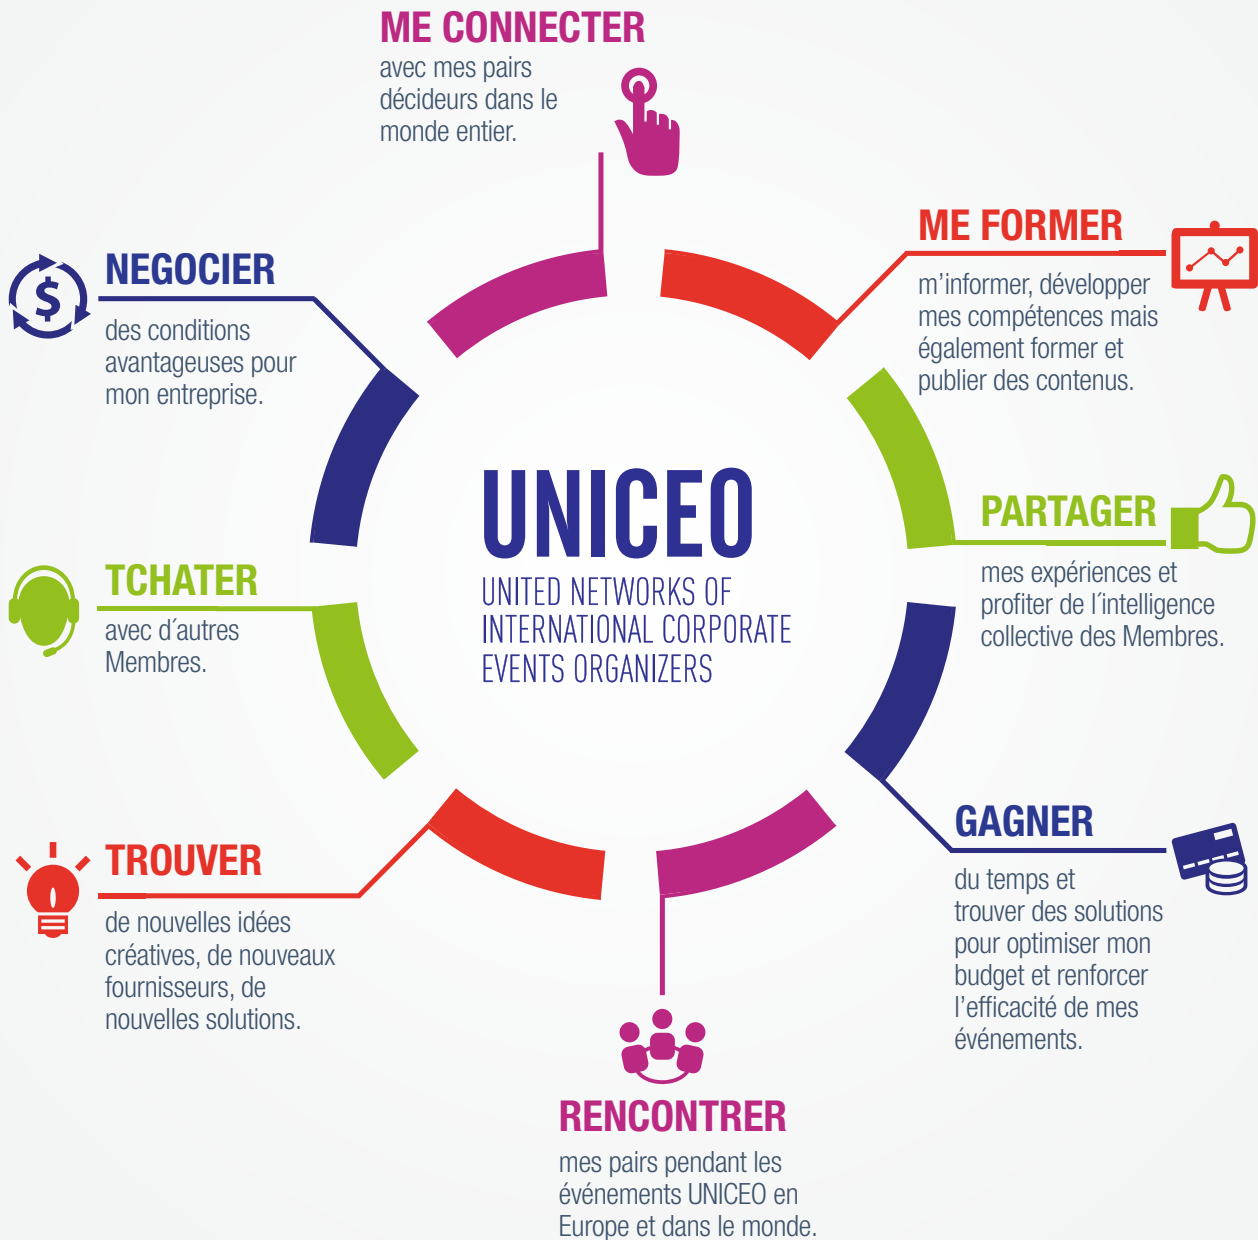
ME CONNECTER
avec mes pairs décideurs dans le monde entier.

ME FORMER
m’informer, développer mes compétences mais également former et publier des contenus.

NEGOCIER
des conditions avantageuses pour mon entreprise.

UNICEO
UNITED NETWORKS OF INTERNATIONAL CORPORATE EVENTS ORGANIZERS

PARTAGER
mes expériences et profiter de l’intelligence collective des Membres.

TCHATER
avec d’autres Membres.

GAGNER
du temps et trouver des solutions pour optimiser mon budget et renforcer l’efficacité de mes événements.

TROUVER
de nouvelles idées créatives, de nouveaux fournisseurs, de nouvelles solutions.

RENCONTRER
mes pairs pendant les événements UNICEO en Europe et dans le monde.